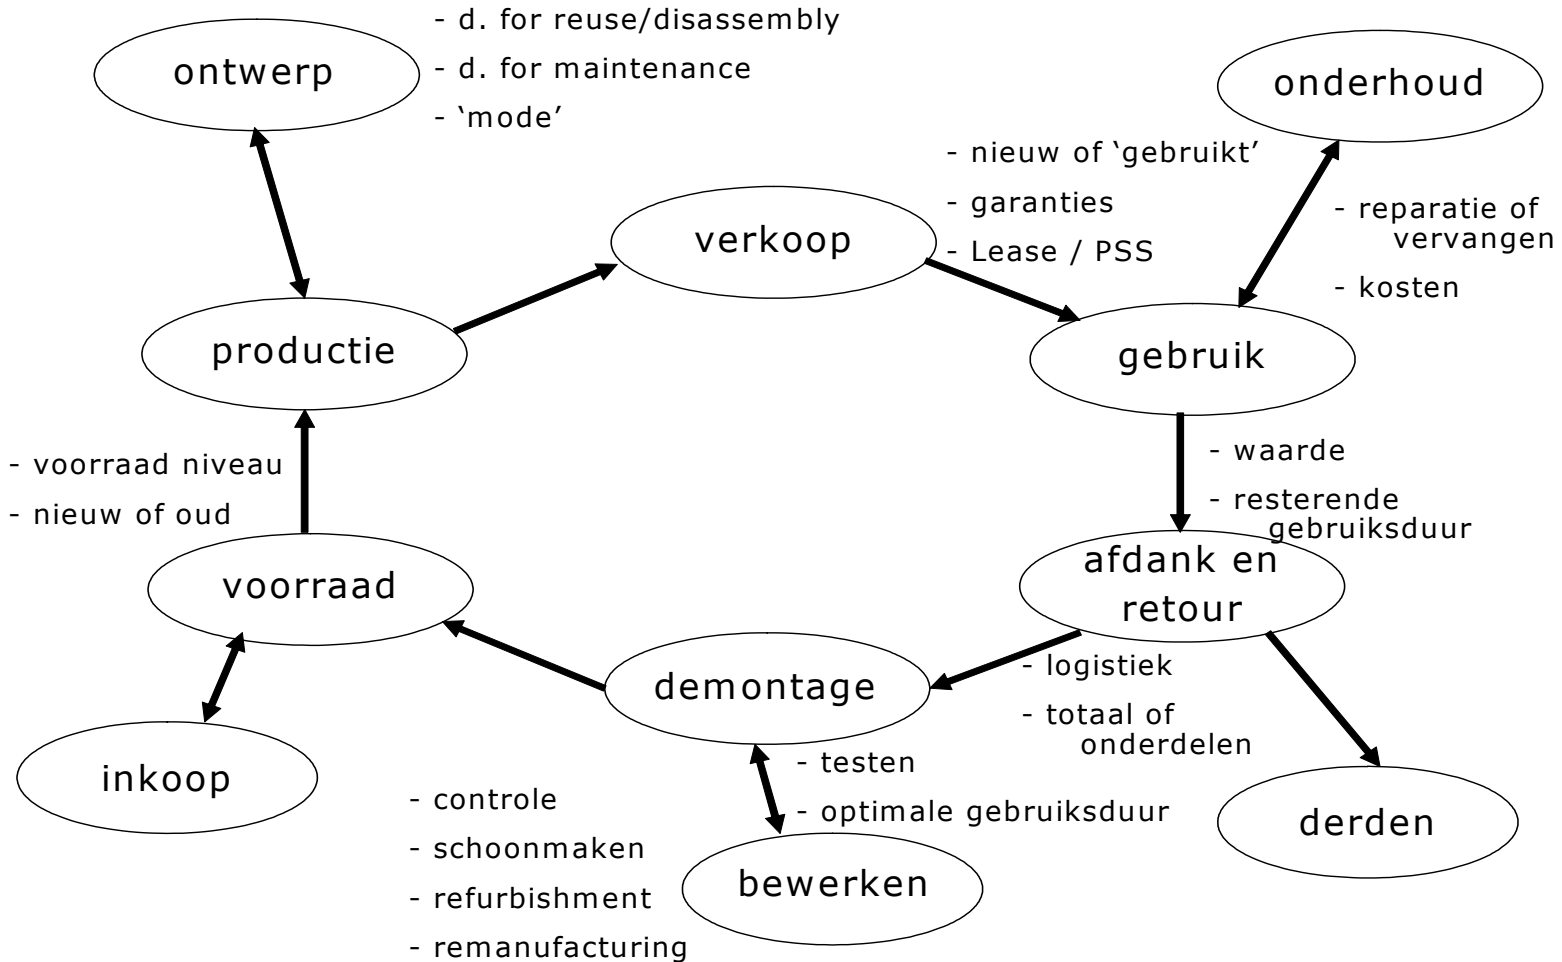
ontwerp

- d. for reuse/disassembly
- d. for maintenance
- 'mode'

onderhoud

- nieuw of 'gebruikt'
- garanties
- Lease / PSS

verkoop

- reparatie of vervangen
- kosten

productie

gebruik

- voorraad niveau
- nieuw of oud

- waarde
- resterende gebruiksduur

voorraad

afdank en retour

demontage

- logistiek
- totaal of onderdelen

inkoop

- testen
- optimale gebruiksduur

- controle
- schoonmaken
- refurbishment
- remanufacturing

bewerken

derden